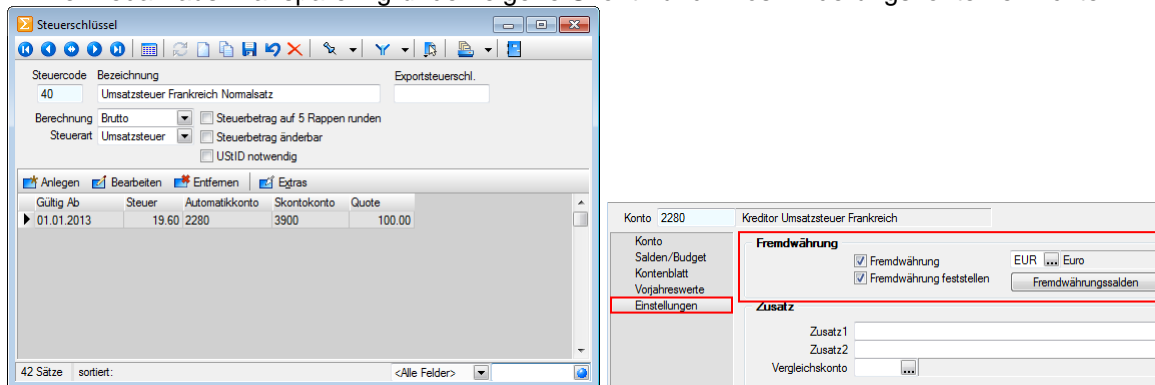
Steuerschlüssel

Steuercode
40
Bezeichnung
Umsatzsteuer Frankreich Normalsatz
Exportsteuerschl.

Berechnung Brutto
Steuerart Umsatzsteuer
Steuerbetrag auf 5 Rappen runden
Steuerbetrag änderbar
UStID notwendig

Anlegen Bearbeiten Entfernen Extras

| Gültig Ab | Steuer | Automatikkonto | Skontokonto | Quote |
|---|---|---|---|---|
| 01.01.2013 | 19.60 | 2280 | 3900 | 100.00 |

42 Sätze sortiert: <Alle Felder>

Konto 2280 Kreditor Umsatzsteuer Frankreich

Konto
Salden/Budget
Kontenblatt
Vorjahreswerte
Einstellungen

Fremdwährung
Fremdwährung EUR ... Euro
Fremdwährung feststellen Fremdwährungssalden

Zusatz
Zusatz1
Zusatz2
Vergleichskonto ...